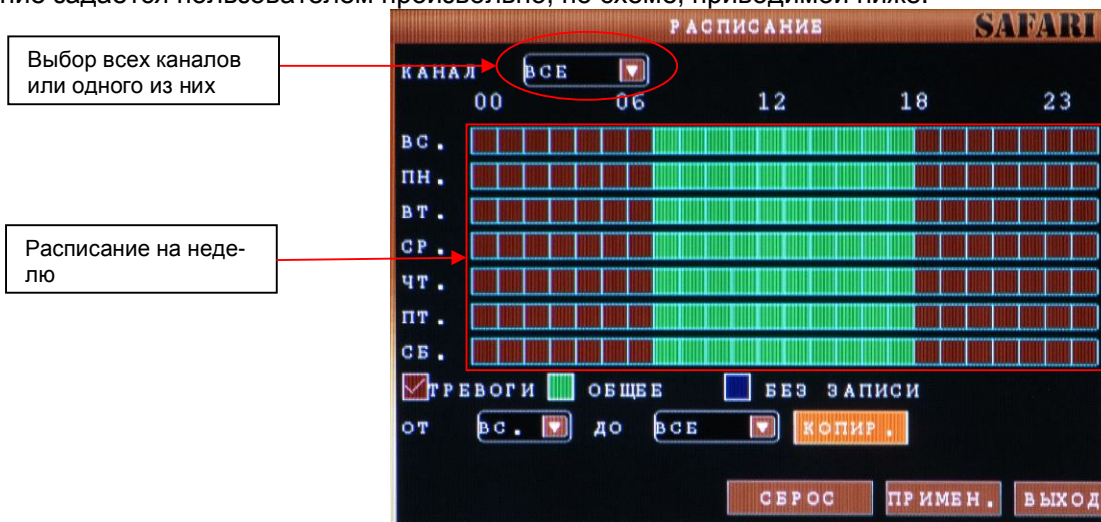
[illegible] задается пользователем произвольно, по схеме, приводимой ниже.

Выбор всех каналов или одного из них

Расписание на неделю

РАСПИСАНИЕ SAFARI

КАНАЛ ВСЕ

00 06 12 18 23

ВС.
ПН.
ВТ.
СР.
ЧТ.
ПТ.
СБ.

ТРЕВОГИ ОБЩЕЕ БЕЗ ЗАПИСИ

ОТ ВС. ДО ВСЕ КОПИР.

СБРОС ПРИМЕН. ВЫХОД